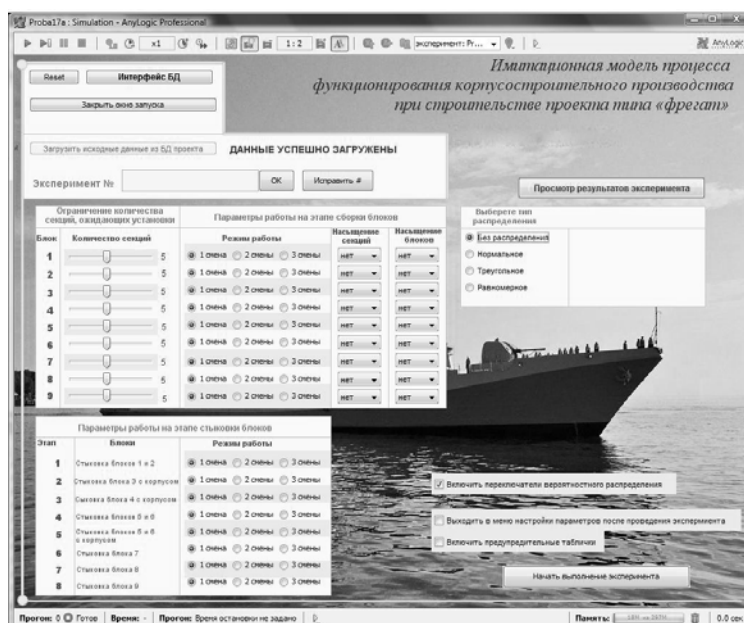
Proba17a : Simulation - AnyLogic Professional

x1 1:2 эксперимент: Pr... AnyLogic

Reset Интерфейс БД
Закрыть окно запуска

Имитационная модель процесса функционирования корпусостроительного производства при строительстве проекта типа «фрегат»

Загрузить исходные данные из БД проекта ДАННЫЕ УСПЕШНО ЗАГРУЖЕНЫ

Эксперимент № OK Исправить #

Просмотр результатов эксперимента

| Ограничение количества секций, ожидающих установки | | Параметры работы на этапе сборки блоков | | |
|---|---|---|---|---|
| Блок | Количество секций | Режимы работы | Насыщение секций | Насыщение блоков |
| 1 | 5 | 1 смена 2 смены 3 смены | нет | нет |
| 2 | 5 | 1 смена 2 смены 3 смены | нет | нет |
| 3 | 5 | 1 смена 2 смены 3 смены | нет | нет |
| 4 | 5 | 1 смена 2 смены 3 смены | нет | нет |
| 5 | 5 | 1 смена 2 смены 3 смены | нет | нет |
| 6 | 5 | 1 смена 2 смены 3 смены | нет | нет |
| 7 | 5 | 1 смена 2 смены 3 смены | нет | нет |
| 8 | 5 | 1 смена 2 смены 3 смены | нет | нет |
| 9 | 5 | 1 смена 2 смены 3 смены | нет | нет |

Выберете тип распределения
Без распределения
Нормальное
Треугольное
Равномерное

Параметры работы на этапе стыковки блоков

| Этап | Блоки | Режимы работы |
|---|---|---|
| 1 | Стыковка блоков 1 и 2 | 1 смена 2 смены 3 смены |
| 2 | Стыковка блока 3 с корпусом | 1 смена 2 смены 3 смены |
| 3 | Стыковка блока 4 с корпусом | 1 смена 2 смены 3 смены |
| 4 | Стыковка блоков 5 и 6 | 1 смена 2 смены 3 смены |
| 5 | Стыковка блоков 5 и 6 с корпусом | 1 смена 2 смены 3 смены |
| 6 | Стыковка блока 7 | 1 смена 2 смены 3 смены |
| 7 | Стыковка блока 8 | 1 смена 2 смены 3 смены |
| 8 | Стыковка блока 9 | 1 смена 2 смены 3 смены |

Включить переключатели вероятностного распределения
Выходить в меню настройки параметров после проведения эксперимента
Включить предупредительные таблички

Начать выполнение эксперимента

Прогон: 0 Готов | Время: - | Прогон: Время остановки не задано | Память: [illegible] | 0.0 сек